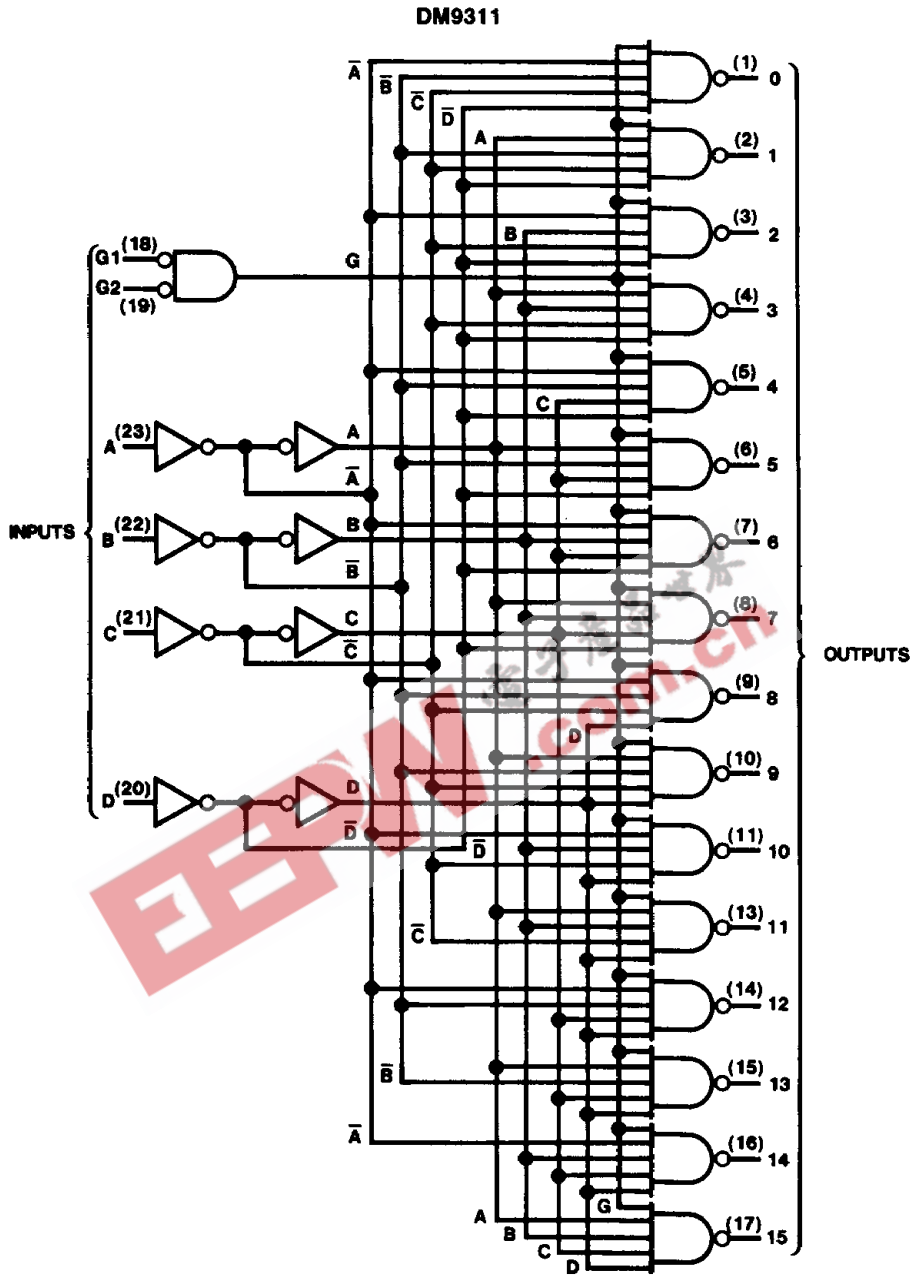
DM9311

$\overline{A}$ $\overline{B}$ $\overline{C}$ $\overline{D}$ A

G1 (18)
G2 (19)
G

B

C

A (23) A $\overline{A}$

INPUTS

B (22) B $\overline{B}$

C (21) C $\overline{C}$

D (20) D $\overline{D}$

D

$\overline{D}$

$\overline{C}$

$\overline{B}$

$\overline{A}$

G

A B C D

(1) 0
(2) 1
(3) 2
(4) 3
(5) 4
(6) 5
(7) 6
(8) 7
(9) 8
(10) 9
(11) 10
(13) 11
(14) 12
(15) 13
(16) 14
(17) 15

OUTPUTS

EDN .com.cn
电子产品世界